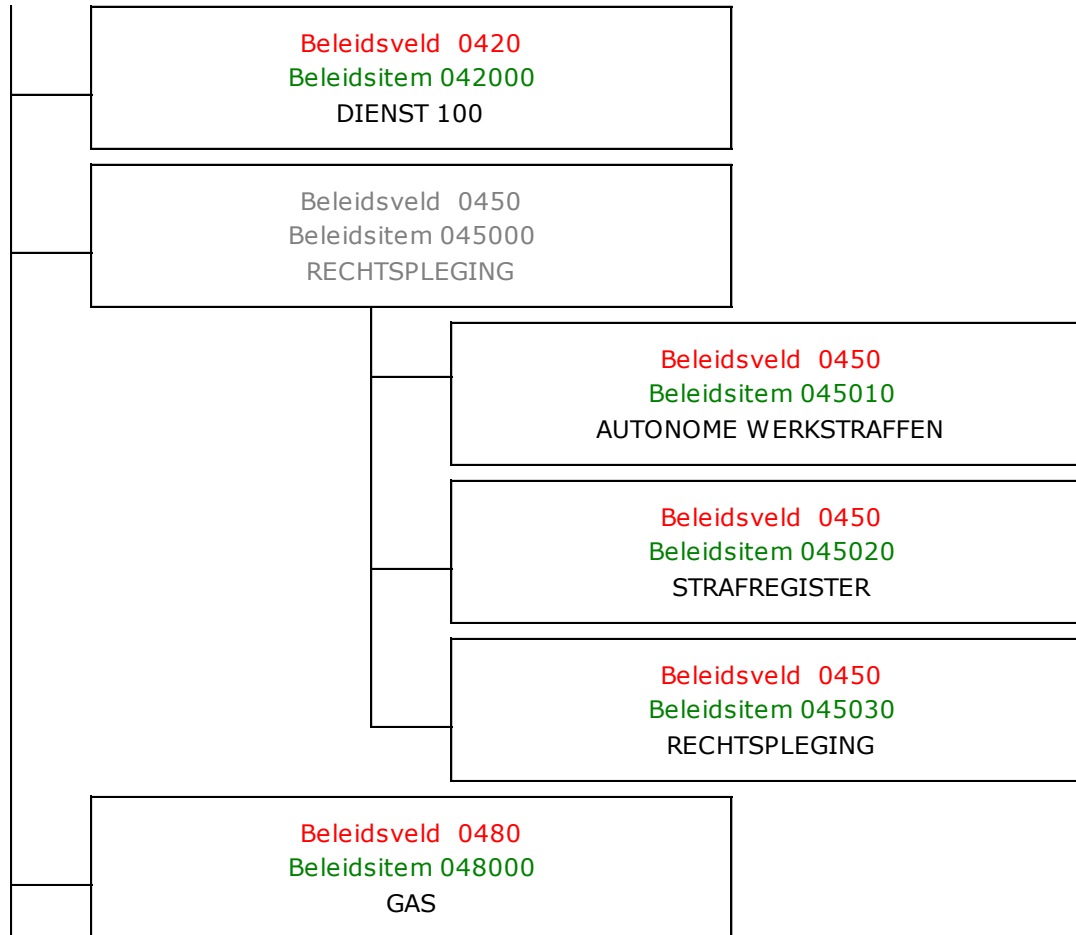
Beleidsveld 0420
Beleidsitem 042000
DIENST 100

Beleidsveld 0450
Beleidsitem 045000
RECHTSPLEGING

Beleidsveld 0450
Beleidsitem 045010
AUTONOME WERKSTRAFFEN

Beleidsveld 0450
Beleidsitem 045020
STRAFREGISTER

Beleidsveld 0450
Beleidsitem 045030
RECHTSPLEGING

Beleidsveld 0480
Beleidsitem 048000
GAS